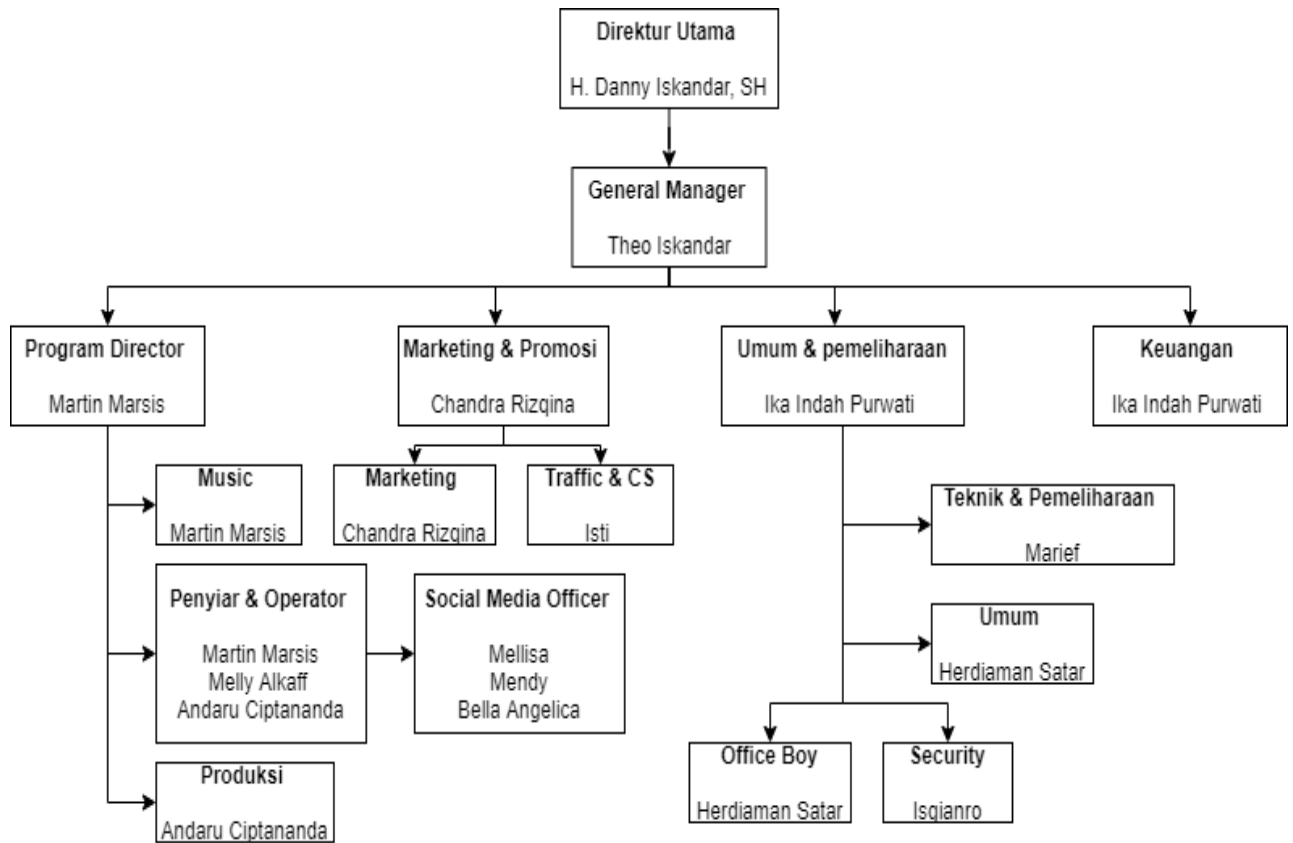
Direktur Utama

H. Danny Iskandar, SH

General Manager

Theo Iskandar

Program Director

Martin Marsis

Marketing & Promosi

Chandra Rizqina

Umum & pemeliharaan

Ika Indah Purwati

Keuangan

Ika Indah Purwati

Music

Martin Marsis

Marketing

Chandra Rizqina

Traffic & CS

Isti

Teknik & Pemeliharaan

Marief

Penyiar & Operator

Martin Marsis
Melly Alkaff
Andaru Ciptananda

Social Media Officer

Mellisa
Mendy
Bella Angelica

Umum

Herdiaman Satar

Office Boy

Herdiaman Satar

Security

Isgianro

Produksi

Andaru Ciptananda